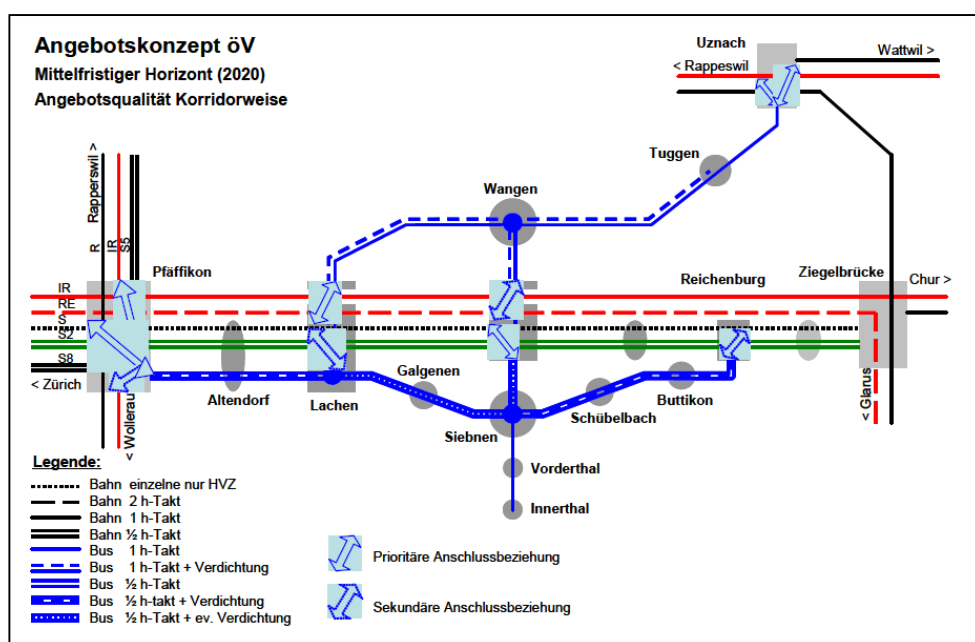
Angebotskonzept öV
Mittelfristiger Horizont (2020)
Angebotsqualität Korridorweise

Uznach
Wattwil >
< Rappeswil

Tuggen

Wangen

Rappeswil >
R
IR
S8

Pfäffikon

IR
RE
S
S2
S8
< Zürich

< Wollerau

Altendorf
Lachen
Galgenen
Siebnen
Schübelbach
Buttikon
Reichenburg
Ziegelbrücke
Chur >
< Glarus

Vorderthal
Innerthal

Legende:
Bahn einzelne nur HVZ
Bahn 2 h-Takt
Bahn 1 h-Takt
Bahn ½ h-Takt
Bus 1 h-Takt
Bus 1 h-Takt + Verdichtung
Bus ½ h-Takt
Bus ½ h-takt + Verdichtung
Bus ½ h-Takt + ev. Verdichtung

Prioritäre Anschlussbeziehung
Sekundäre Anschlussbeziehung